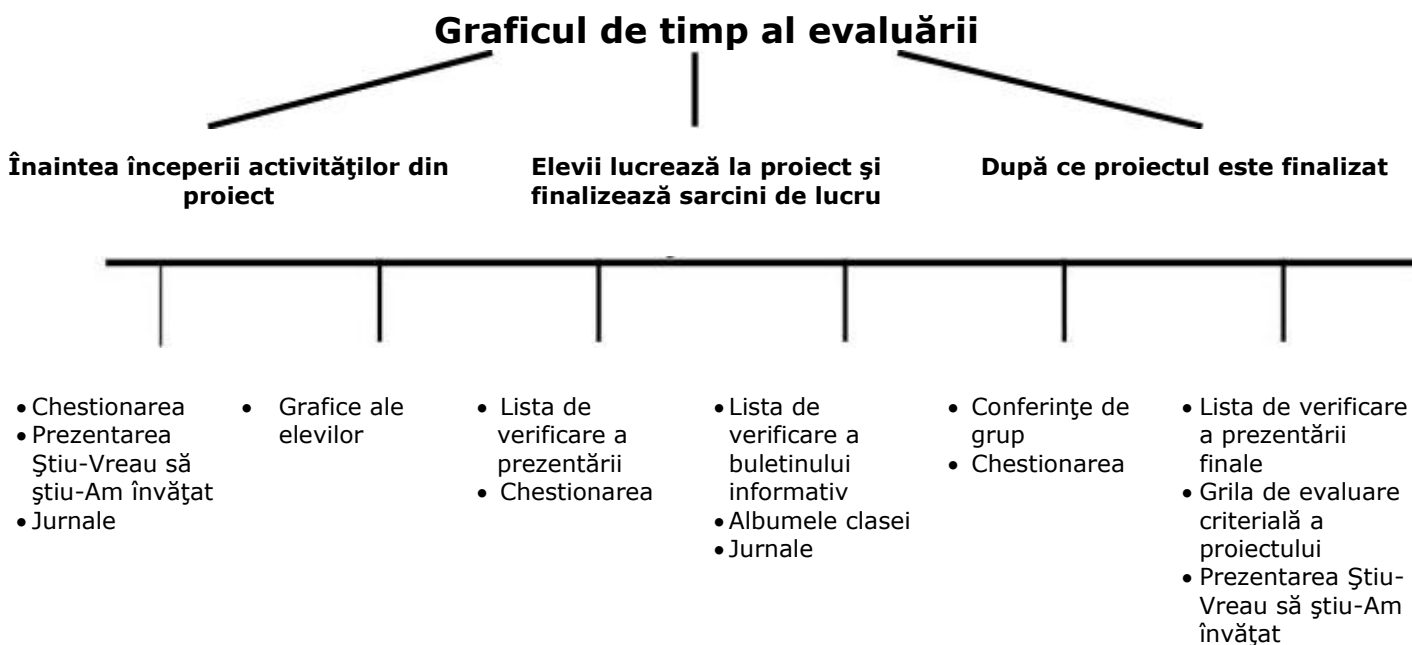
Graficul de timp al evaluării

Înaintea începerii activităţilor din proiect

Elevii lucrează la proiect şi finalizează sarcini de lucru

După ce proiectul este finalizat

- Chestionarea
- Prezentarea Ştiu-Vreau să ştiu-Am învăţat
- Jurnale

- Grafice ale elevilor

- Lista de verificare a prezentării
- Chestionarea

- Lista de verificare a buletinului informativ
- Albumele clasei
- Jurnale

- Conferinţe de grup
- Chestionarea

- Lista de verificare a prezentării finale
- Grila de evaluare criterială a proiectului
- Prezentarea Ştiu-Vreau să ştiu-Am învăţat